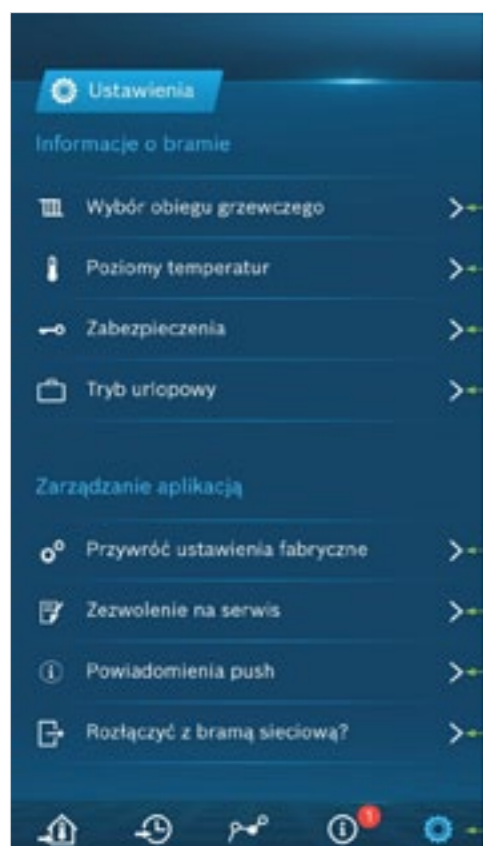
Ustawienia

Informacje o bramie

Wybór obiegu grzewczego

Poziomy temperatur

Zabezpieczenia

Tryb urlopowy

Zarządzanie aplikacją

Przywróć ustawienia fabryczne

Zezwolenie na serwis

Powiadomienia push

Rozłączyć z bramą sieciową?

1